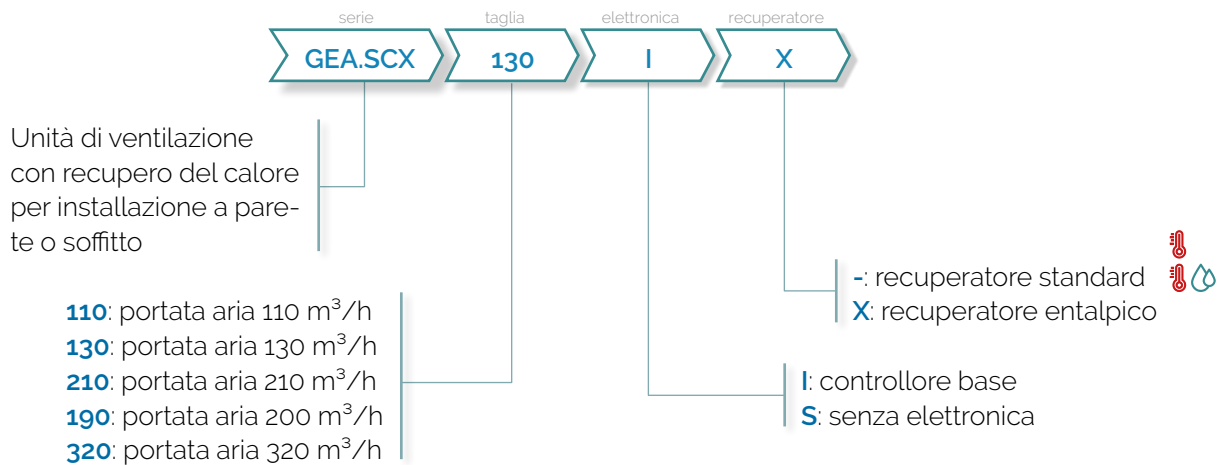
serie
GEA.SCX

taglia
130

elettronica
I

recuperatore
X

Unità di ventilazione con recupero del calore per installazione a parete o soffitto

110: portata aria 110 m$^3$/h
130: portata aria 130 m$^3$/h
210: portata aria 210 m$^3$/h
190: portata aria 200 m$^3$/h
320: portata aria 320 m$^3$/h

I: controllore base
S: senza elettronica

-: recuperatore standard
X: recuperatore entalpico